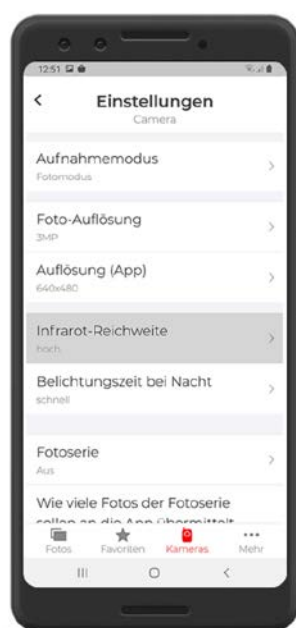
12:51

<

Einstellungen
Camera

Aufnahmemodus
Fotomodus

Foto-Auflösung
3MP

Auflösung (App)
640x480

Infrarot-Reichweite
hoch

Belichtungszeit bei Nacht
schnell

Fotoserie
Aus

Wie viele Fotos der Fotoserie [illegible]

Fotos Favoriten Kameras Mehr